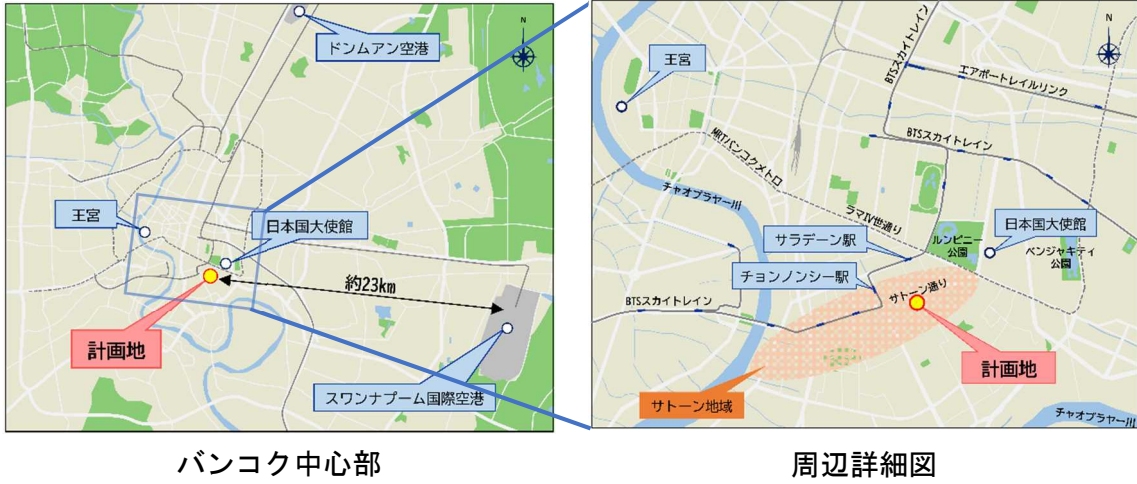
ドンムアン空港

N

王宮

日本国大使館

約23km

計画地

スワンナプーム国際空港

バンコク中心部

N

王宮

BTSスカイトレイン

エアポートレイルリンク

MRTバンコクメトロ

BTSスカイトレイン

チャオプラヤー川

ラマIV世通り

サラデーン駅

ルンピニー公園

日本国大使館

ベンジャキティ公園

チョンノンシー駅

サトーン通り

BTSスカイトレイン

計画地

サトーン地域

チャオプラヤー川

周辺詳細図